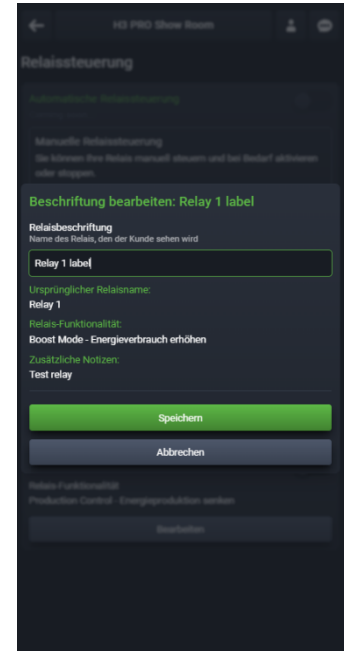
H3 PRO Show Room

Relaissteuerung

Automatische Relaissteuerung

Manuelle Relaissteuerung
Sie können Ihre Relais manuell steuern und bei Bedarf aktivieren oder stoppen.

Beschriftung bearbeiten: Relay 1 label

Relaisbeschriftung
Name des Relais, den der Kunde sehen wird

Relay 1 label

Ursprünglicher Relaisname:
Relay 1

Relais-Funktionalität:
Boost Mode - Energieverbrauch erhöhen

Zusätzliche Notizen:
Test relay

Speichern

Abbrechen

Relais-Funktionalität
Production Control - Energieproduktion senken

Bearbeiten